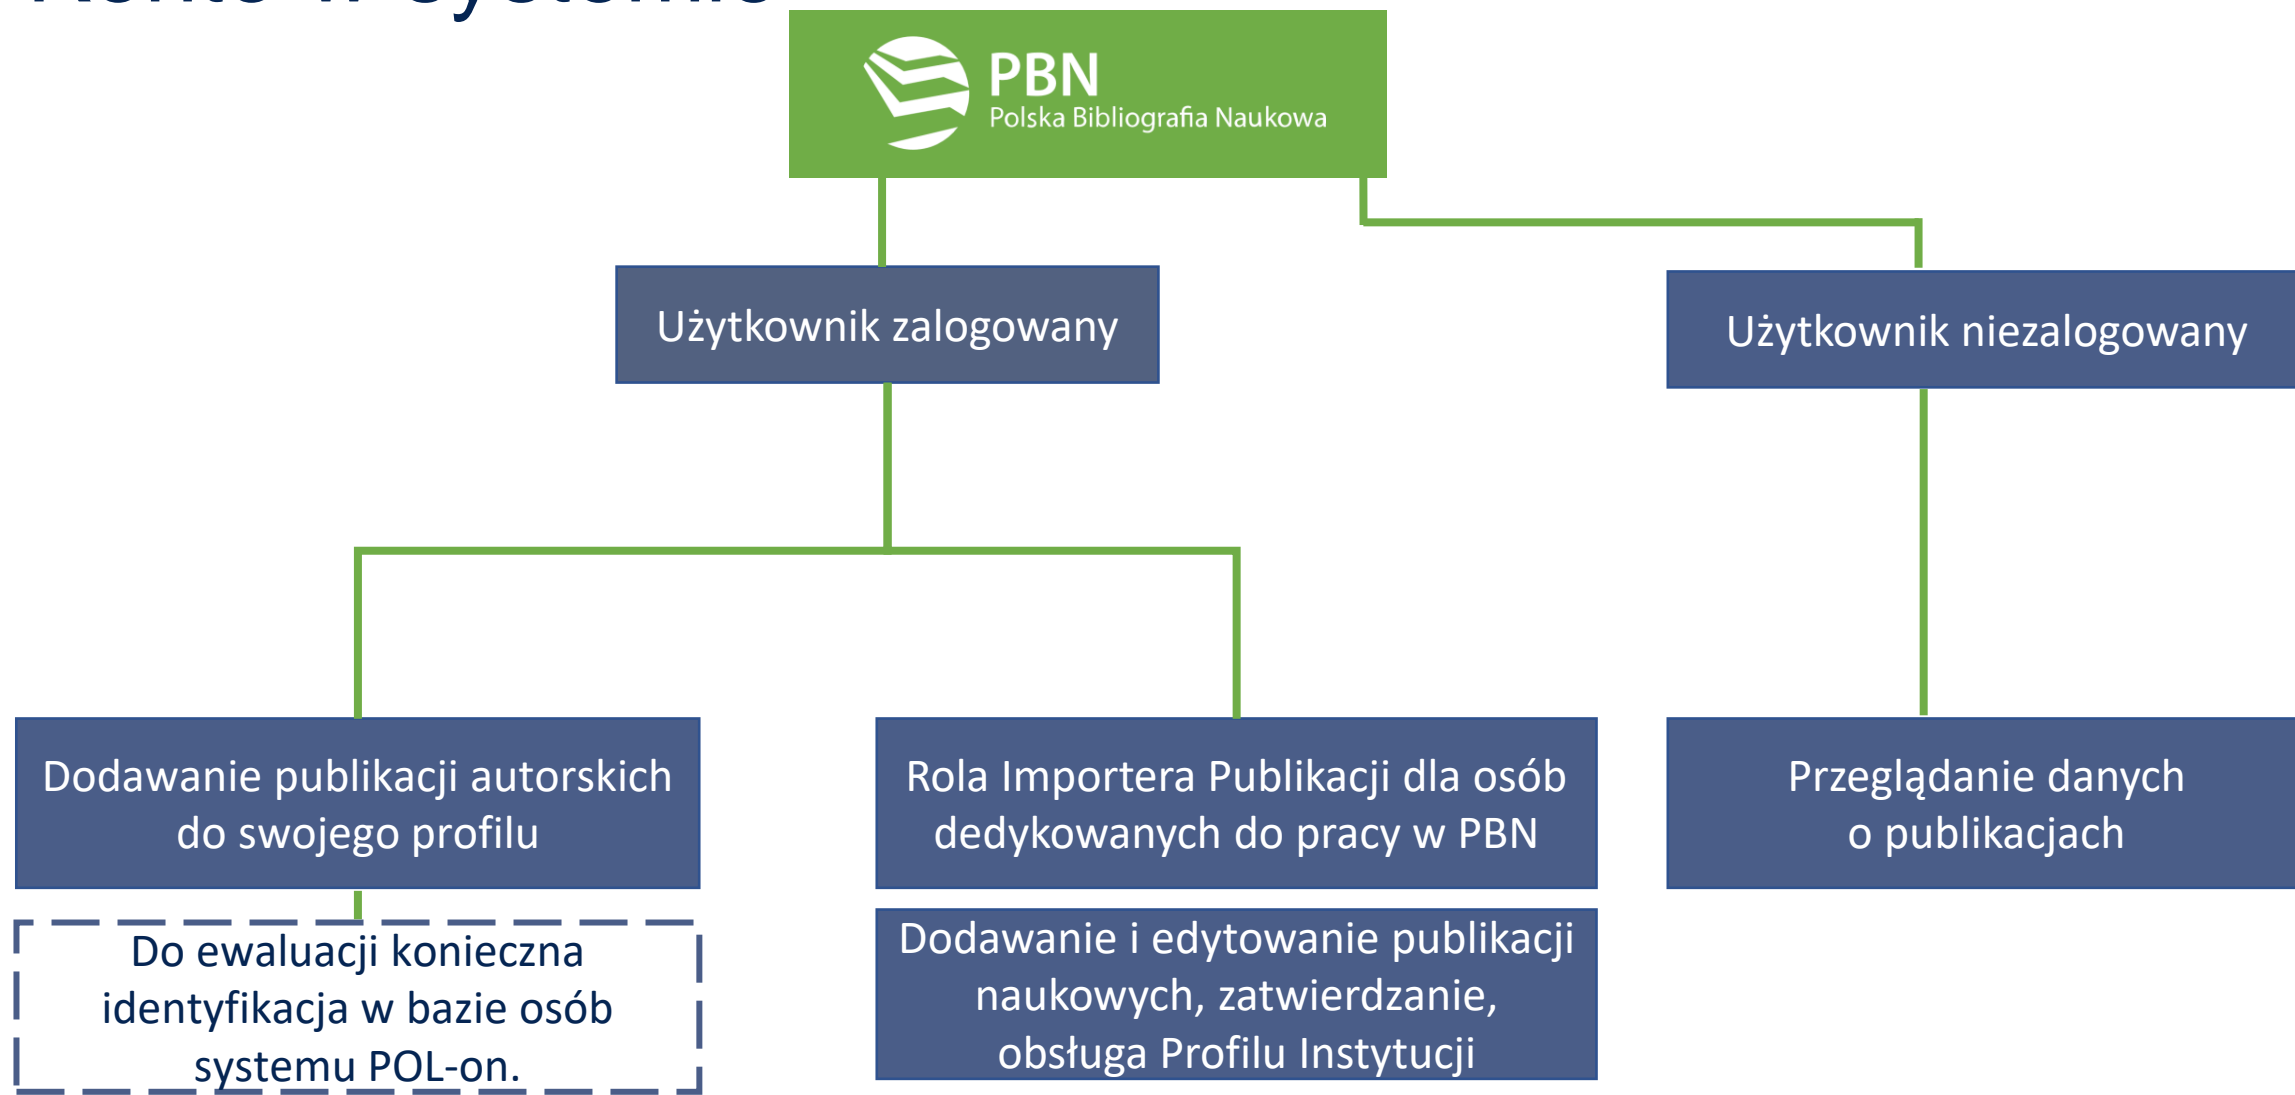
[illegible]

PBN
Polska Bibliografia Naukowa

Użytkownik zalogowany

Użytkownik niezalogowany

Dodawanie publikacji autorskich do swojego profilu

Do ewaluacji konieczna identyfikacja w bazie osób systemu POL-on.

Rola Importera Publikacji dla osób dedykowanych do pracy w PBN

Dodawanie i edytowanie publikacji naukowych, zatwierdzanie, obsługa Profilu Instytucji

Przeglądanie danych o publikacjach